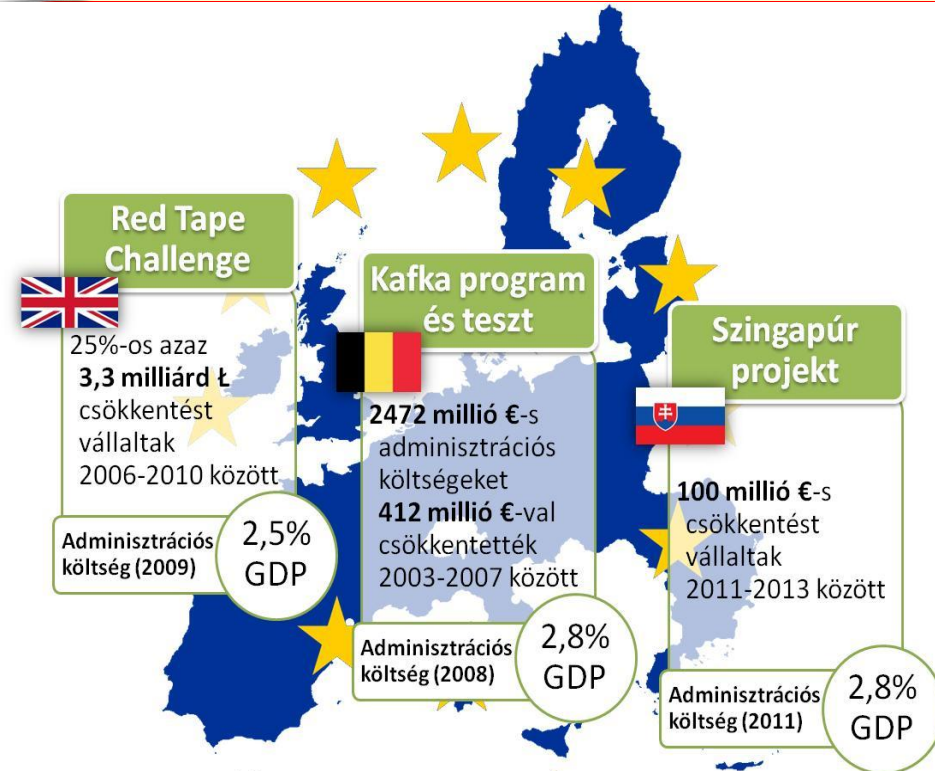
Red Tape Challenge

25%-os azaz **3,3 milliárd Ł** csökkentést vállaltak 2006-2010 között

Adminisztrációs költség (2009)

2,5% GDP

Kafka program és teszt

**2472 millió €**-s adminisztrációs költségeket **412 millió €**-val csökkentették 2003-2007 között

Adminisztrációs költség (2008)

2,8% GDP

Szingapúr projekt

**100 millió €**-s csökkentést vállaltak 2011-2013 között

Adminisztrációs költség (2011)

2,8% GDP